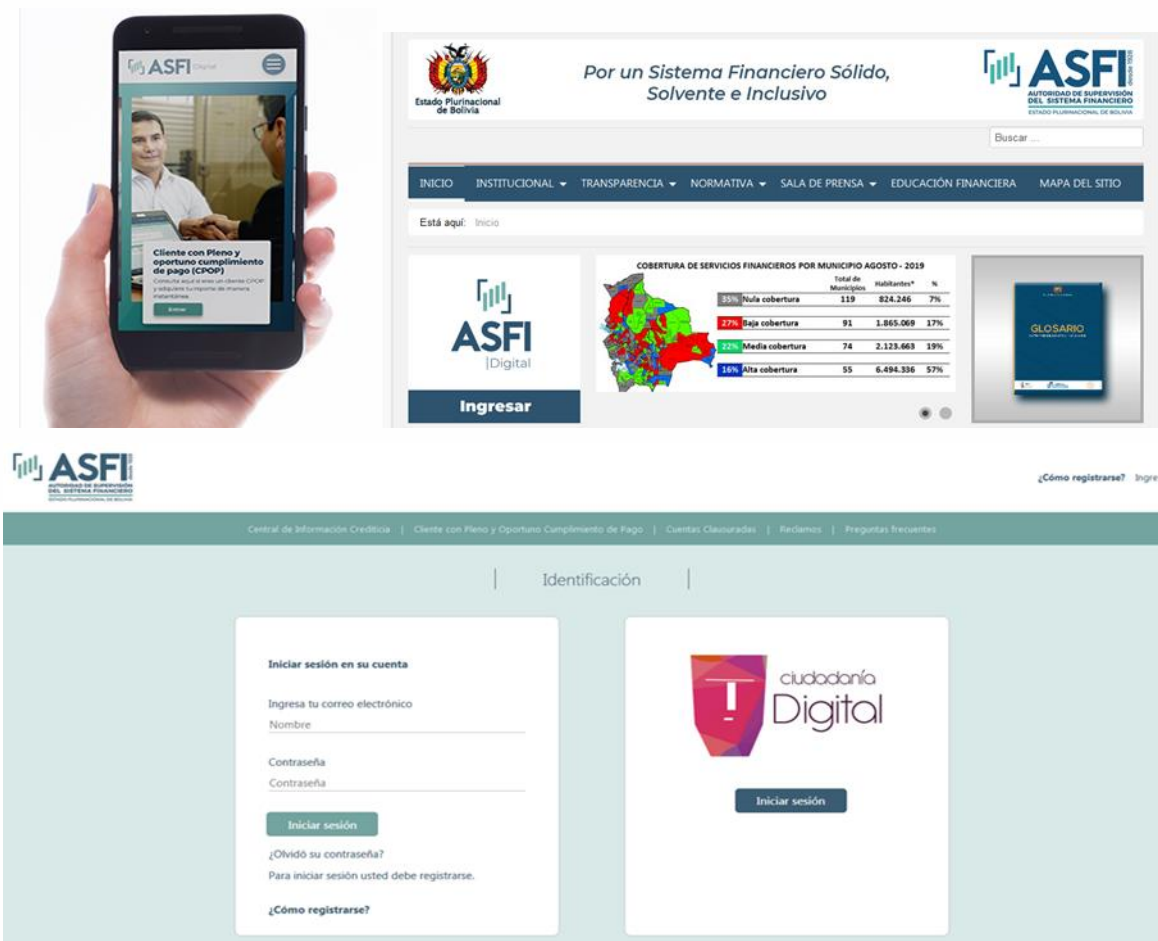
ASFI Digital

Cliente con Pleno y oportuno cumplimiento de pago (CPOP)

Consulta aquí si eres un cliente CPOP y adquiere tu reporte de manera instantánea.

Entrar

Estado Plurinacional de Bolivia

Por un Sistema Financiero Sólido, Solvente e Inclusivo

ASFI
AUTORIDAD DE SUPERVISIÓN DEL SISTEMA FINANCIERO
ESTADO PLURINACIONAL DE BOLIVIA

Buscar ...

INICIO INSTITUCIONAL ▾ TRANSPARENCIA ▾ NORMATIVA ▾ SALA DE PRENSA ▾ EDUCACIÓN FINANCIERA MAPA DEL SITIO

Está aquí: Inicio

ASFI
|Digital

Ingresar

COBERTURA DE SERVICIOS FINANCIEROS POR MUNICIPIO AGOSTO - 2019

| | Total de Municipios | Habitantes* | % |
|---|---|---|---|
| 35% Nula cobertura | 119 | 824.246 | 7% |
| 27% Baja cobertura | 91 | 1.865.069 | 17% |
| 22% Media cobertura | 74 | 2.123.663 | 19% |
| 16% Alta cobertura | 55 | 6.494.336 | 57% |

GLOSARIO

ASFI
AUTORIDAD DE SUPERVISIÓN DEL SISTEMA FINANCIERO
ESTADO PLURINACIONAL DE BOLIVIA

¿Cómo registrarse? Ingre

Central de Información Crediticia | Cliente con Pleno y Oportuno Cumplimiento de Pago | Cuentas Clausuradas | Reclamos | Preguntas frecuentes

Identificación

Iniciar sesión en su cuenta

Ingresa tu correo electrónico
Nombre

Contraseña
Contraseña

Iniciar sesión

¿Olvidó su contraseña?
Para iniciar sesión usted debe registrarse.

¿Cómo registrarse?

ciudadanía Digital

Iniciar sesión